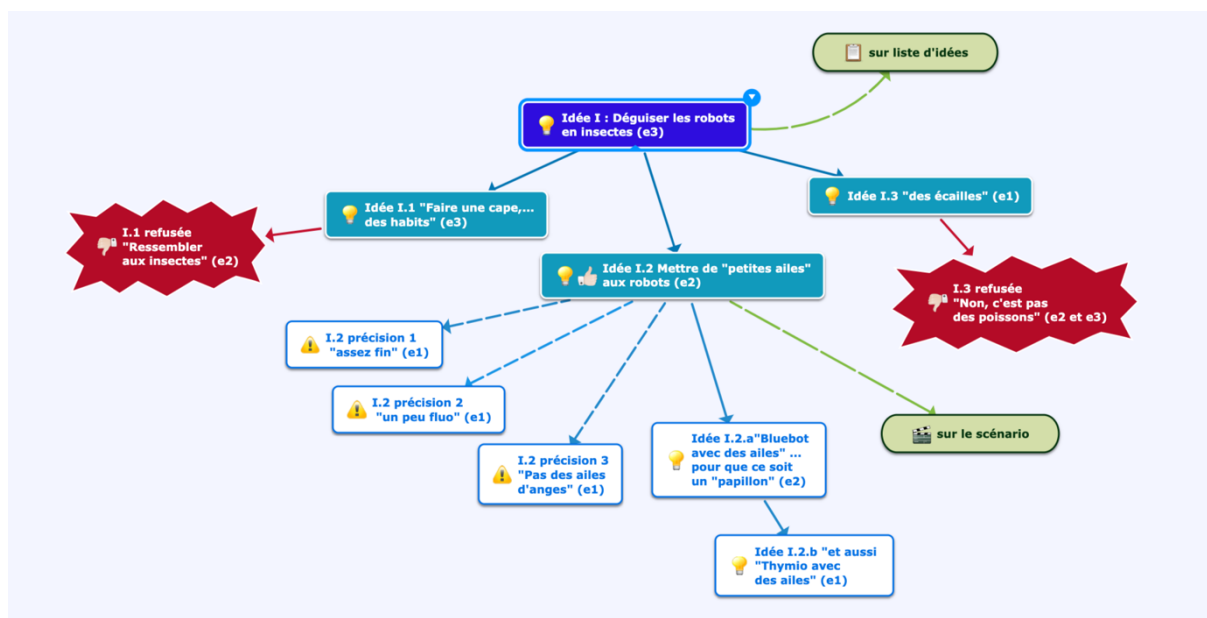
sur liste d'idées

Idée I : Déguiser les robots en insectes (e3)

Idée I.1 "Faire une cape,... des habits" (e3)

Idée I.3 "des écailles" (e1)

I.1 refusée "Ressembler aux insectes" (e2)

Idée I.2 Mettre de "petites ailes" aux robots (e2)

I.3 refusée "Non, c'est pas des poissons" (e2 et e3)

I.2 précision 1 "assez fin" (e1)

I.2 précision 2 "un peu fluo" (e1)

I.2 précision 3 "Pas des ailes d'anges" (e1)

Idée I.2.a"Bluebot avec des ailes" ... pour que ce soit un "papillon" (e2)

sur le scénario

Idée I.2.b "et aussi "Thymio avec des ailes" (e1)